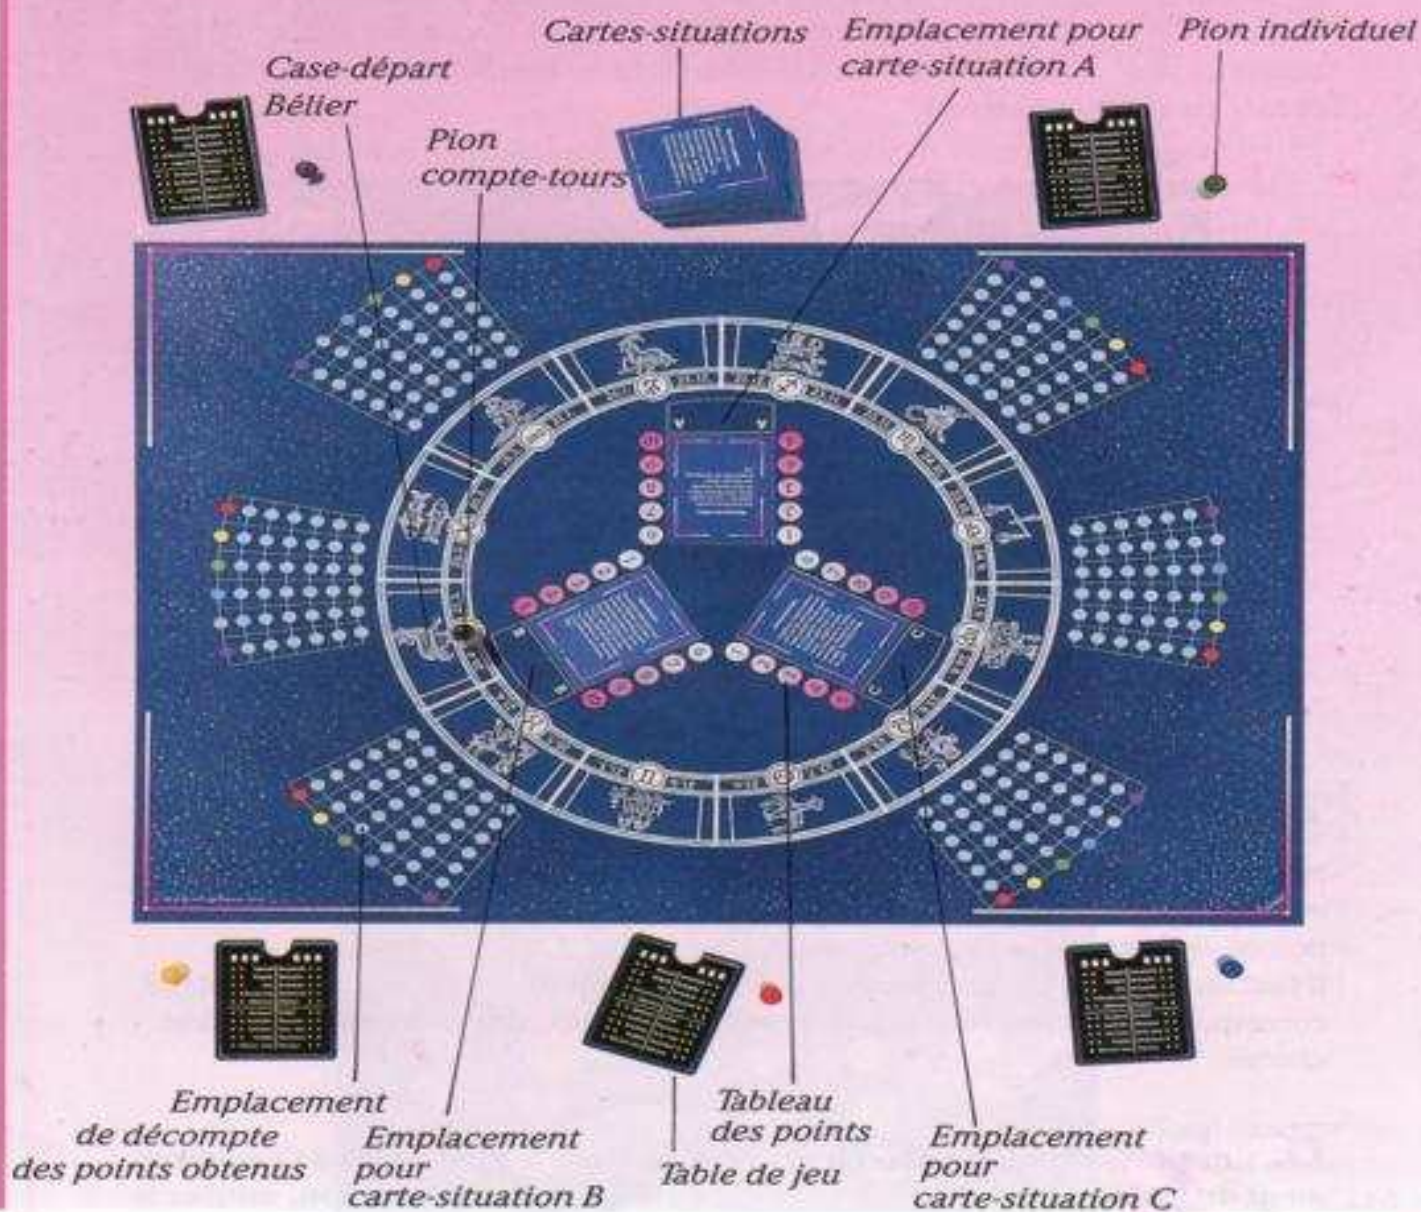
Cartes-situations

Emplacement pour carte-situation A

Pion individuel

Case-départ Bélier

Pion compte-tours

Emplacement de décompte des points obtenus

Emplacement pour carte-situation B

Table de jeu

Tableau des points

Emplacement pour carte-situation C